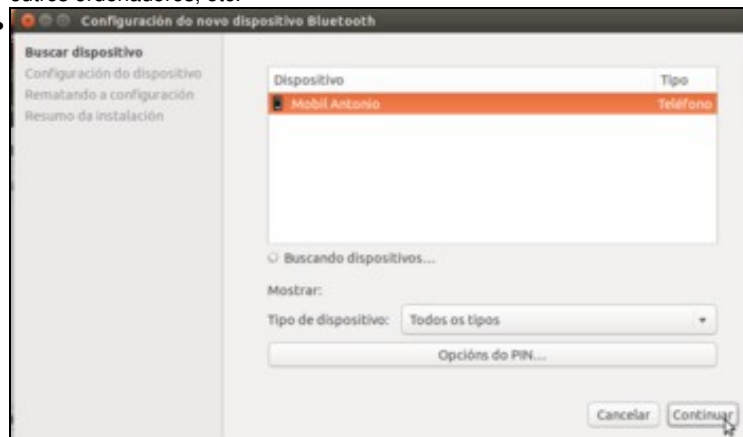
outros ordenadores, etc.

Configuración do novo dispositivo Bluetooth

Buscar dispositivo
Configuración do dispositivo
Rematando a configuración
Resumo da instalación

| Dispositivo | Tipo |
|---|---|
| Mobil Antonio | Teléfono |

Buscando dispositivos...

Mostrar:

Tipo de dispositivo: Todos os tipos

Opcións do PIN...

Cancelar Continuar